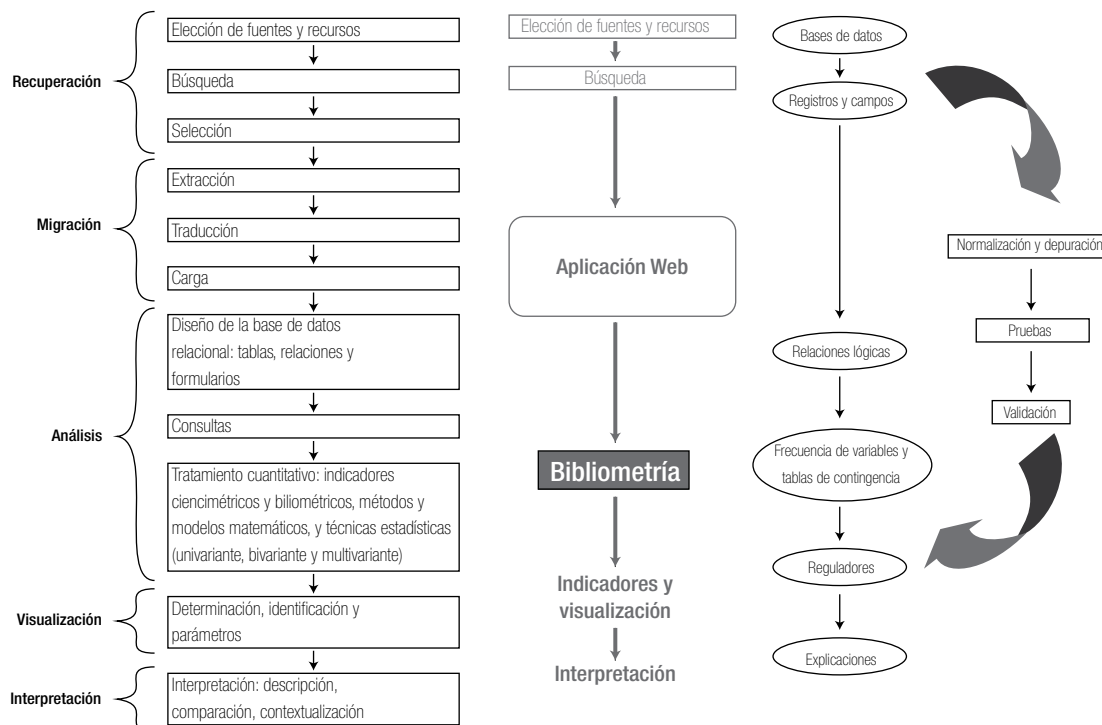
Recuperación

Elección de fuentes y recursos

Búsqueda

Selección

Migración

Extracción

Traducción

Carga

Análisis

Diseño de la base de datos relacional: tablas, relaciones y formularios

Consultas

Tratamiento cuantitativo: indicadores ciencimétricos y biliométricos, métodos y modelos matemáticos, y técnicas estadísticas (univariante, bivariante y multivariante)

Visualización

Determinación, identificación y parámetros

Interpretación

Interpretación: descripción, comparación, contextualización

Elección de fuentes y recursos

Búsqueda

Aplicación Web

Bibliometría

Indicadores y visualización

Interpretación

Bases de datos

Registros y campos

Relaciones lógicas

Frecuencia de variables y tablas de contingencia

Reguladores

Explicaciones

Normalización y depuración

Pruebas

Validación